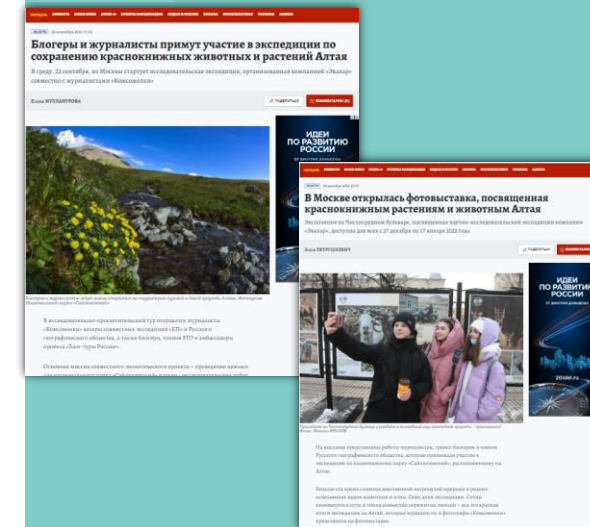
Блогеры и журналисты примут участие в экспедиции по сохранению краснокнижных животных и растений Алтая

В среду, 22 сентября, из Москвы стартует исследовательская экспедиция, организованная компанией «Эвалар» совместно с журналистами «Комсомолки»

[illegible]

ПОДЕЛИТЬСЯ

КОММЕНТАРИИ

ИДЕИ ПО РАЗВИТИЮ РОССИИ

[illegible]

В исследовательско-просветительский тур отправятся журналисты «Комсомолки» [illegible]

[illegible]

В Москве открылась фотовыставка, посвященная краснокнижным растениям и животным Алтая

Экспозиция на Чистопрудном бульваре, посвященная научно-исследовательской экспедиции компании «Эвалар», доступна для всех с 27 декабря по 17 января 2022 года

ПОДЕЛИТЬСЯ

ИДЕИ ПО РАЗВИТИЮ РОССИИ

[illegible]

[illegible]